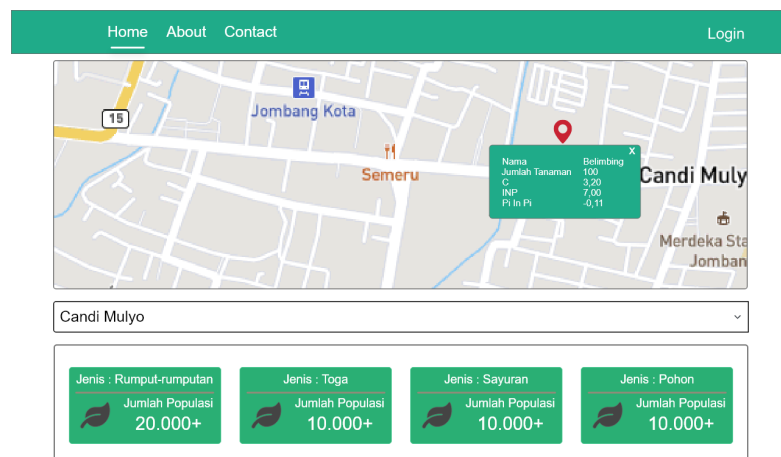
Home About Contact Login

15

Jombang Kota

Semeru

Candi Muly

Merdeka Sta
Jomban

X

| Nama | Belimbing |
|---|---|
| Jumlah Tanaman | 100 |
| C | 3,20 |
| INP | 7,00 |
| Pi In Pi | -0,11 |

Candi Mulyo

Jenis : Rumput-rumputan
Jumlah Populasi
20.000+

Jenis : Toga
Jumlah Populasi
10.000+

Jenis : Sayuran
Jumlah Populasi
10.000+

Jenis : Pohon
Jumlah Populasi
10.000+